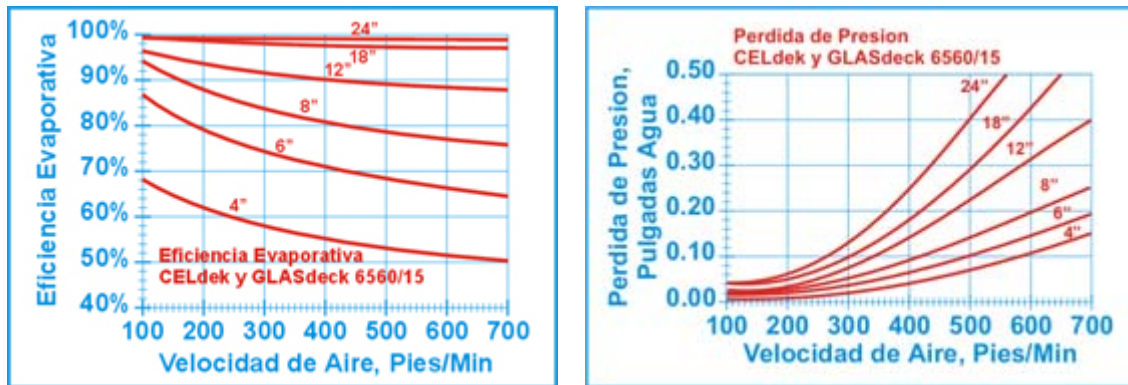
Eficiencia Evaporativa

100%
90%
80%
70%
60%
50%
40%

24"
18"
12"
8"
6"
4"

Eficiencia Evaporativa
CELdek y GLASdeck 6560/15

100 200 300 400 500 600 700
Velocidad de Aire, Pies/Min

Perdida de Presion
CELdek y GLASdeck 6560/15

Perdida de Presion, Pulgadas Agua

0.50
0.40
0.30
0.20
0.10
0.00

24"
18"
12"
8"
6"
4"

100 200 300 400 500 600 700
Velocidad de Aire, Pies/Min